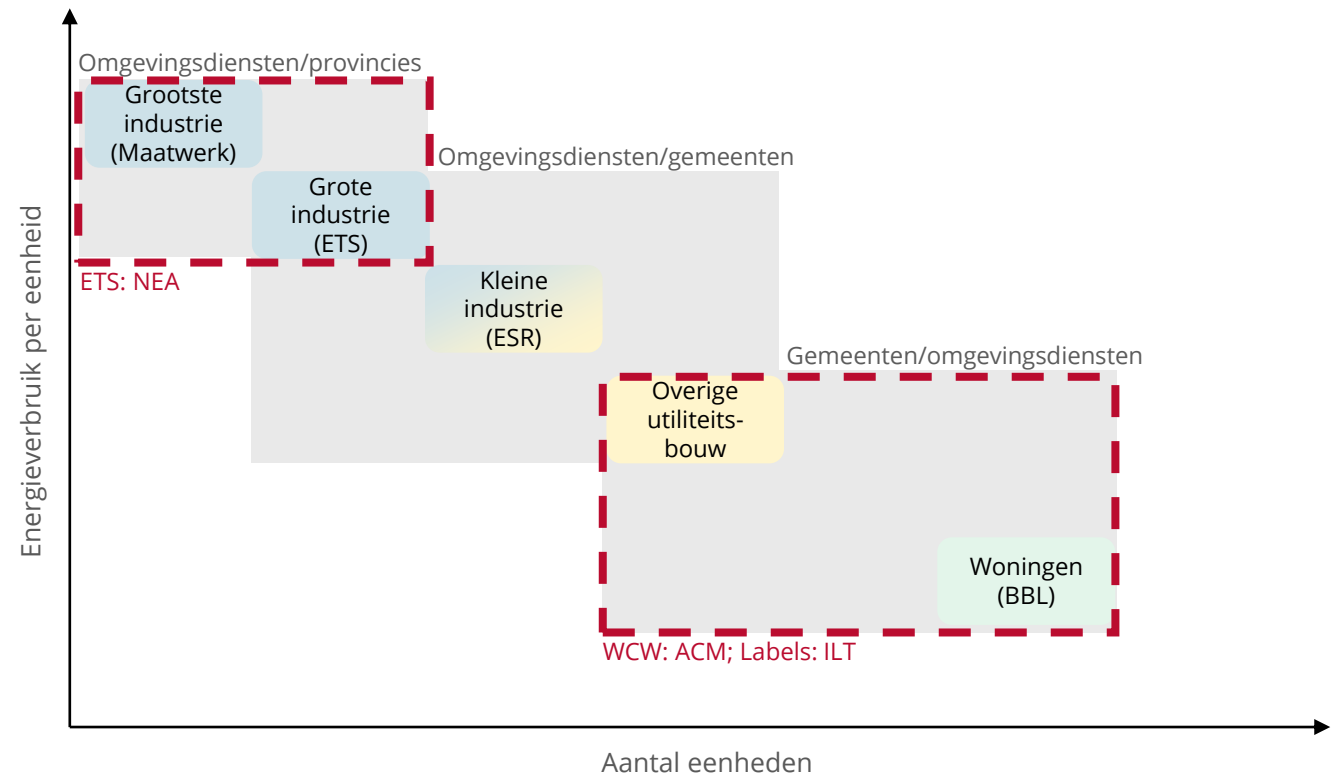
Omgevingsdiensten/provincies

Grootste industrie (Maatwerk)

Grote industrie (ETS)

ETS: NEA

Omgevingsdiensten/gemeenten

Kleine industrie (ESR)

Gemeenten/omgevingsdiensten

Overige utiliteitsbouw

Woningen (BBL)

WCW: ACM; Labels: ILT

Energieverbruik per eenheid

Aantal eenheden